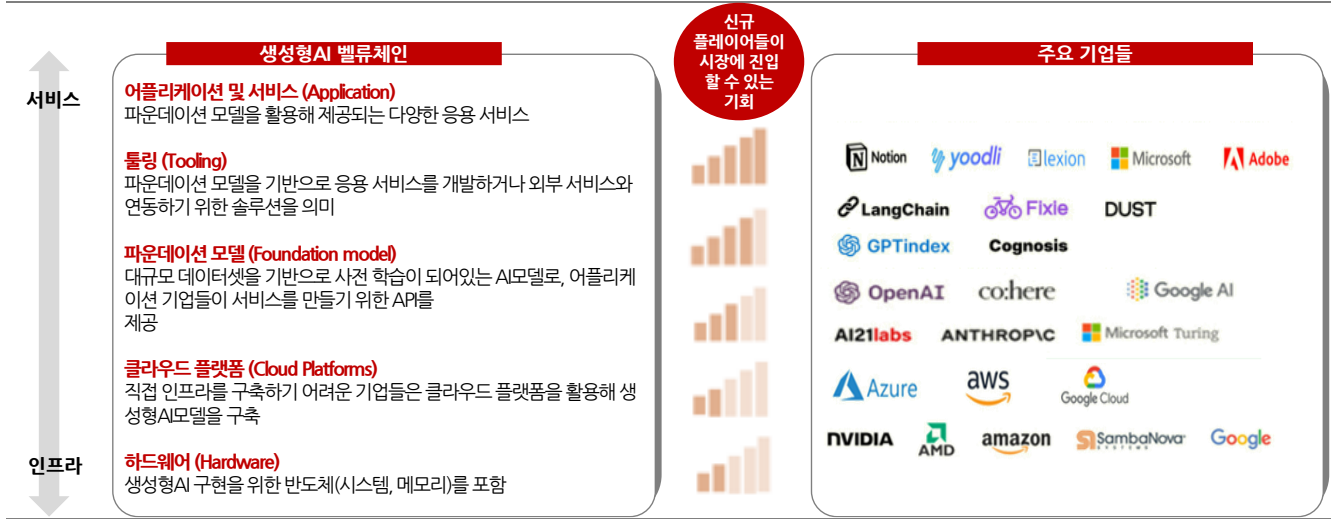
생성형AI 벨류체인

서비스

인프라

어플리케이션 및 서비스 (Application)
파운데이션 모델을 활용해 제공되는 다양한 응용 서비스

툴링 (Tooling)
파운데이션 모델을 기반으로 응용 서비스를 개발하거나 외부 서비스와 연동하기 위한 솔루션을 의미

파운데이션 모델 (Foundation model)
대규모 데이터셋을 기반으로 사전 학습이 되어있는 AI모델로, 어플리케이션 기업들이 서비스를 만들기 위한 API를 제공

클라우드 플랫폼 (Cloud Platforms)
직접 인프라를 구축하기 어려운 기업들은 클라우드 플랫폼을 활용해 생성형AI모델을 구축

하드웨어 (Hardware)
생성형AI 구현을 위한 반도체(시스템, 메모리)를 포함

신규 플레이어들이 시장에 진입 할 수 있는 기회

주요 기업들

Notion yoodli lexion Microsoft Adobe

LangChain Fixie DUST
GPTindex Cognosis

OpenAI co:here Google AI
AI21labs ANTHROPIC Microsoft Turing

Azure aws Google Cloud

NVIDIA AMD amazon SambaNova Google